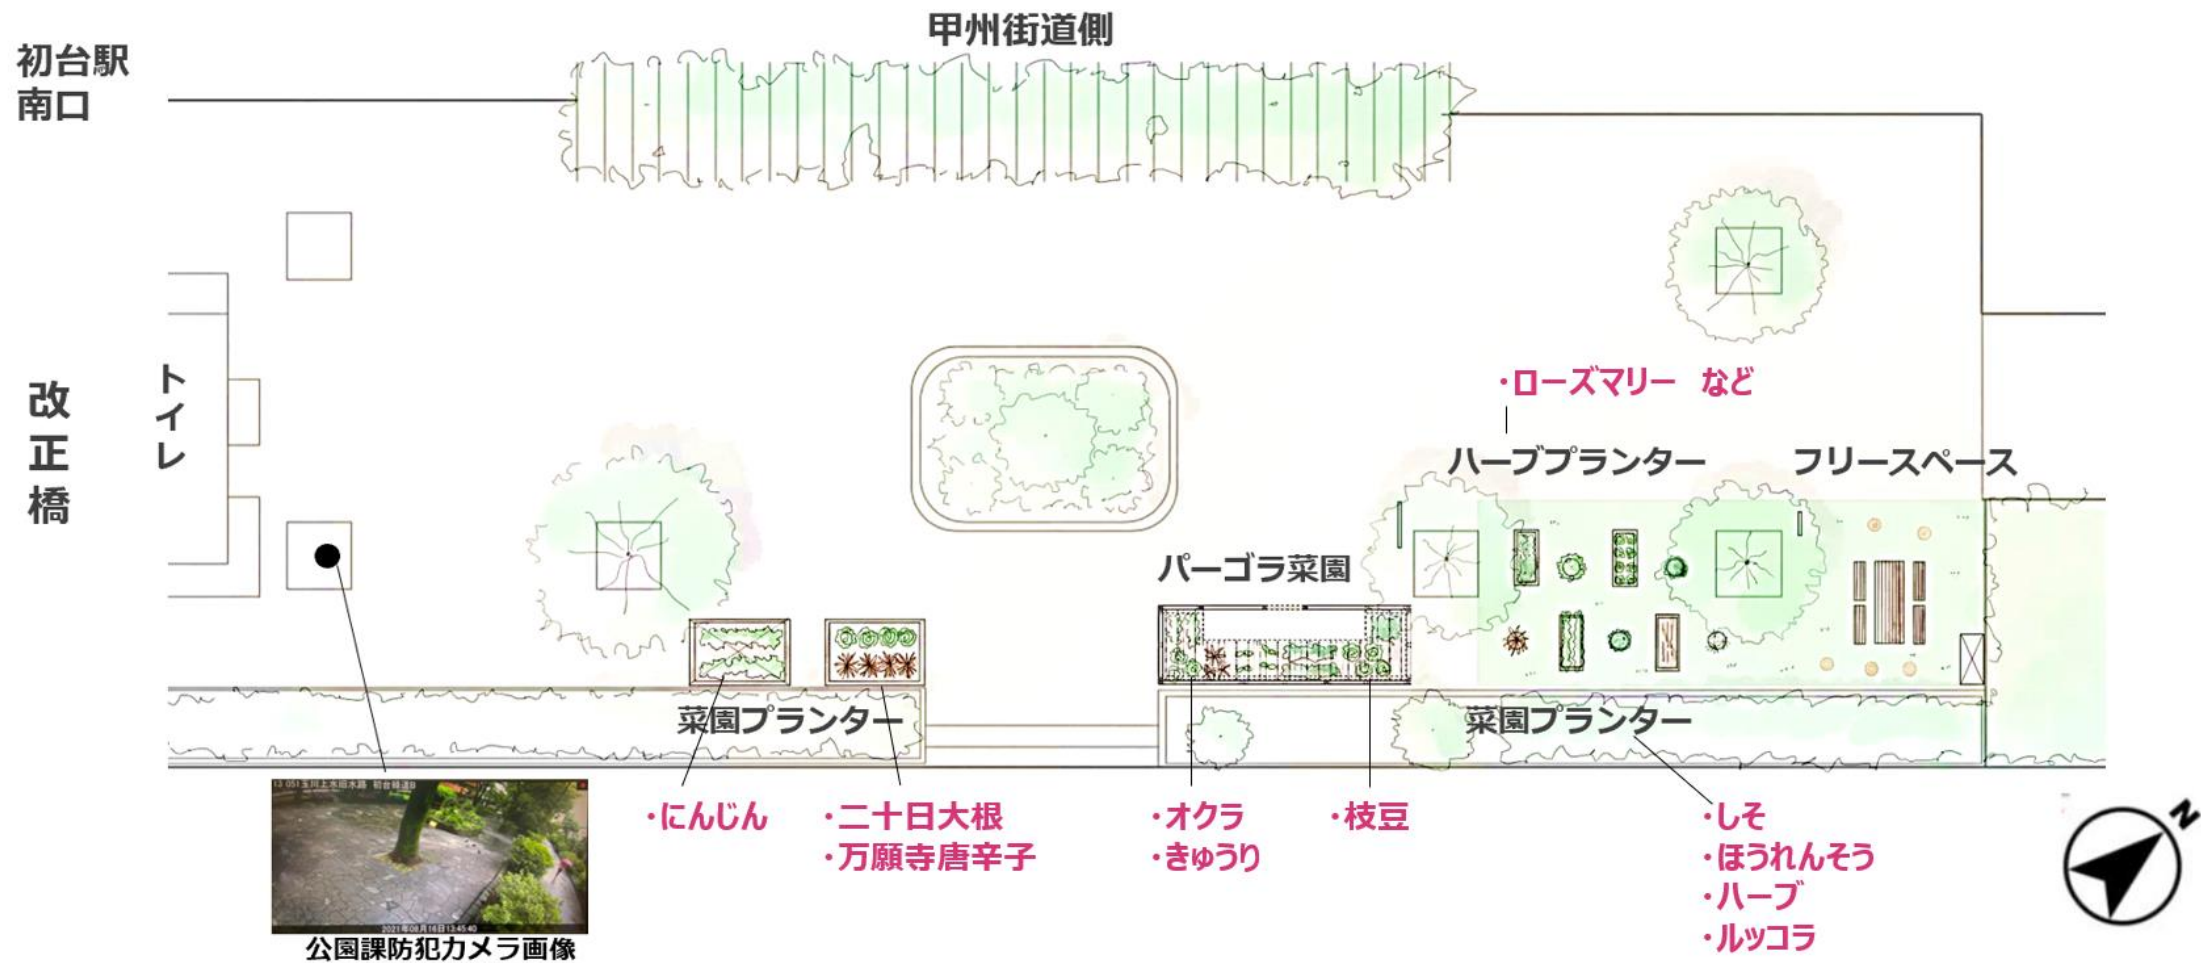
甲州街道側

初台駅
南口

改
正
橋

トイレ

・ローズマリー　など

ハーブプランター

フリースペース

パーゴラ菜園

菜園プランター

菜園プランター

・にんじん

・二十日大根
・万願寺唐辛子

・オクラ
・きゅうり

・枝豆

・しそ
・ほうれんそう
・ハーブ
・ルッコラ

N

公園課防犯カメラ画像